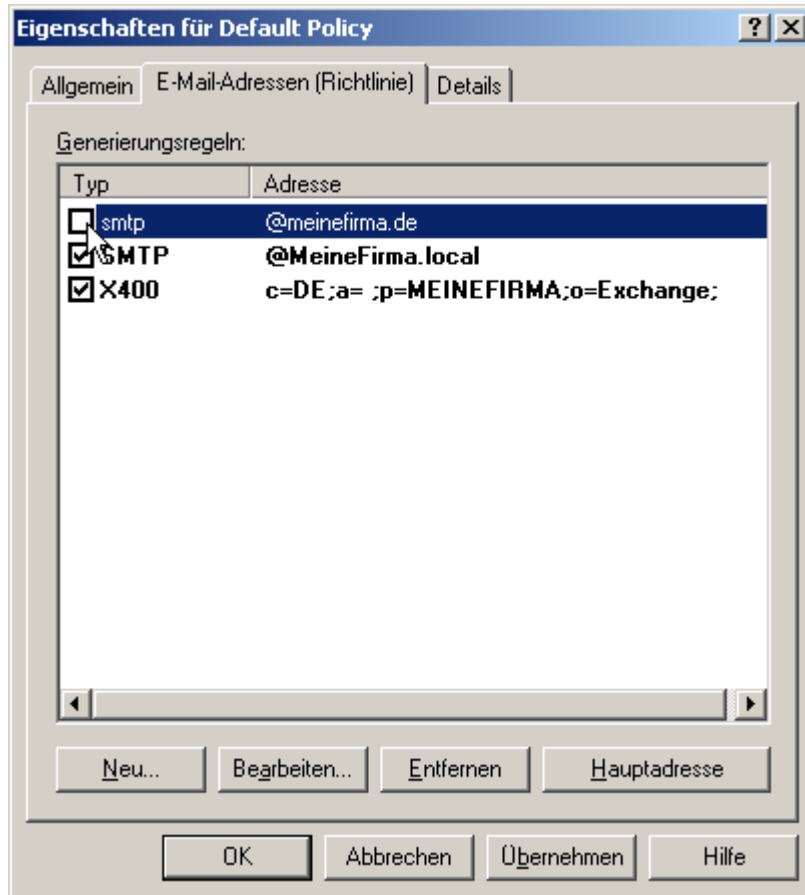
Eigenschaften für Default Policy

? X

Allgemein | E-Mail-Adressen (Richtlinie) | Details

Generierungsregeln:

| Typ | Adresse |
|---|---|
| smtp | @meinefirma.de |
| SMTP | @MeineFirma.local |
| X400 | c=DE;a= ;p=MEINEFIRMA;o=Exchange; |

Neu... | Bearbeiten... | Entfernen | Hauptadresse

OK | Abbrechen | Übernehmen | Hilfe